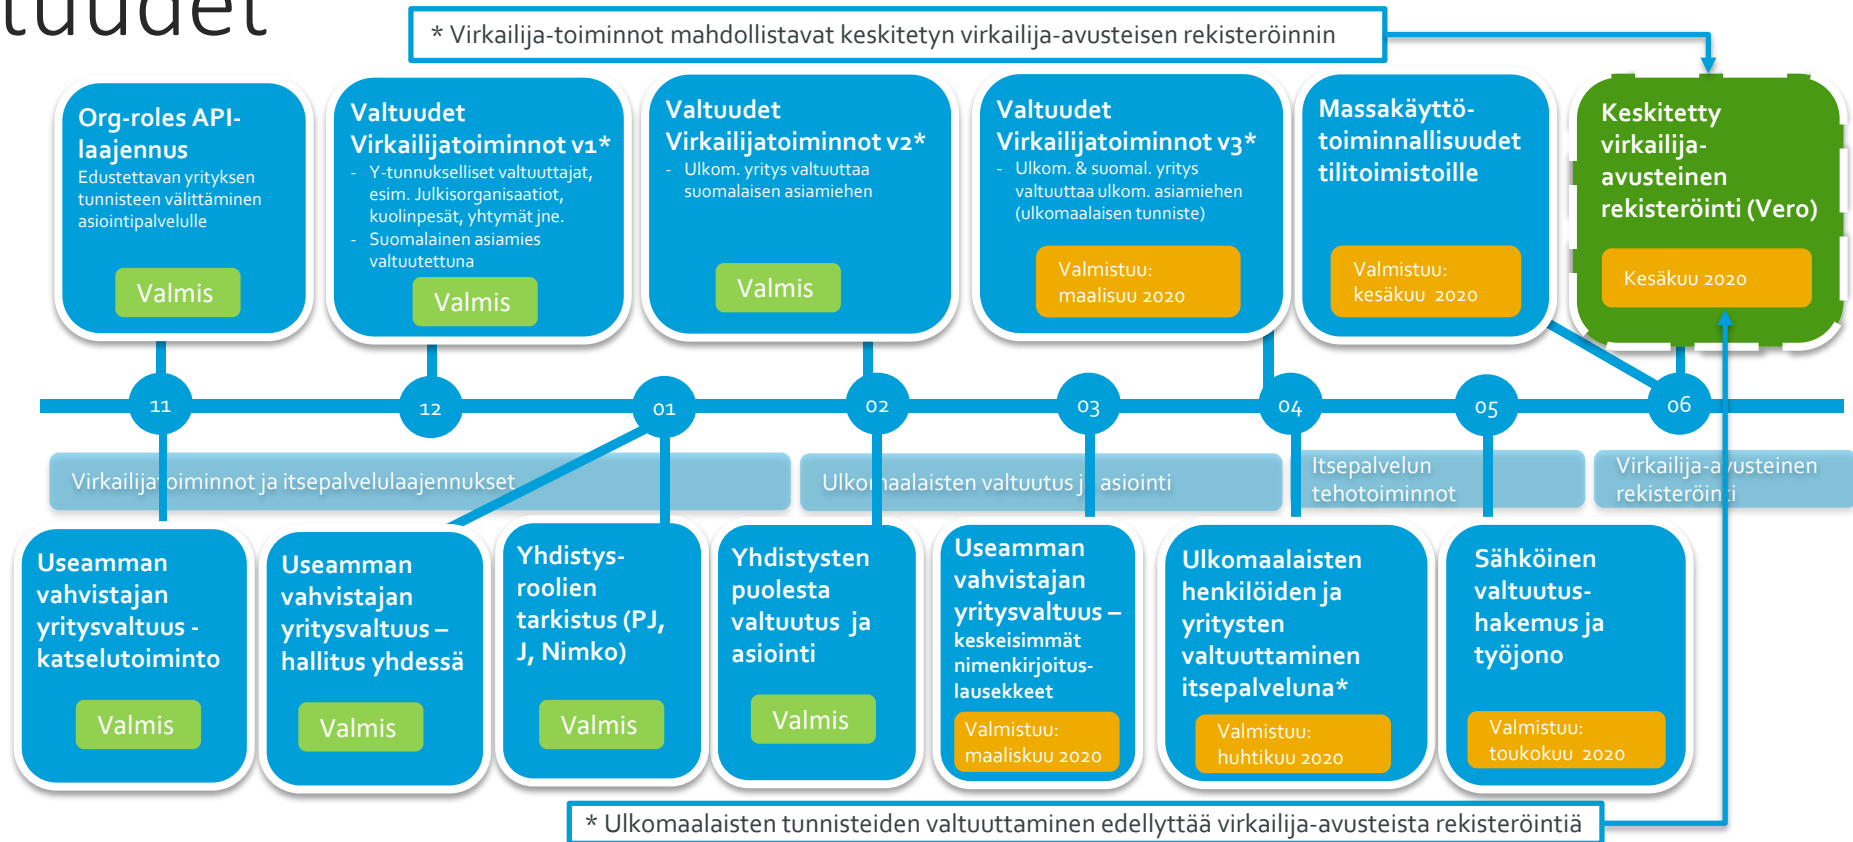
tuudet

* Virkailija-toiminnot mahdollistavat keskitetyn virkailija-avusteisen rekisteröinnin

Org-roles API-laajennus
Edustettavan yrityksen tunnisteen välittäminen asiointipalvelulle
Valmis

Valtuudet Virkailijatoiminnot v1*
- Y-tunnukselliset valtuuttajat, esim. Julkisorganisaatiot, kuolinpesät, yhtymät jne.
- Suomalainen asiamies valtuutettuna
Valmis

Valtuudet Virkailijatoiminnot v2*
- Ulkom. yritys valtuuttaa suomalaisen asiamiehen
Valmis

Valtuudet Virkailijatoiminnot v3*
- Ulkom. & suomal. yritys valtuuttaa ulkom. asiamiehen (ulkomaalaisen tunniste)
Valmistuu: maalisuu 2020

Massakäyttö-toiminnallisuudet tilitoimistoille
Valmistuu: kesäkuu 2020

Keskitetty virkailija-avusteinen rekisteröinti (Vero)
Kesäkuu 2020

11 12 01 02 03 04 05 06

Virkailija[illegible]oiminnot ja itsepalvelulaajennukset
Ulko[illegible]aalaisten valtuutus j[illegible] asiointi
Itsepalvelun tehotoiminnot
Virkailija-a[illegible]usteinen rekisteröin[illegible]i

Useamman vahvistajan yritysvaltuus - katselutoiminto
Valmis

Useamman vahvistajan yritysvaltuus – hallitus yhdessä
Valmis

Yhdistys-roolien tarkistus (PJ, J, Nimko)
Valmis

Yhdistysten puolesta valtuutus ja asiointi
Valmis

Useamman vahvistajan yritysvaltuus – keskeisimmät nimenkirjoitus-lausekkeet
Valmistuu: maaliskuu 2020

Ulkomaalaisten henkilöiden ja yritysten valtuuttaminen itsepalveluna*
Valmistuu: huhtikuu 2020

Sähköinen valtuutus-hakemus ja työjono
Valmistuu: toukokuu 2020

* Ulkomaalaisten tunnisteiden valtuuttaminen edellyttää virkailija-avusteista rekisteröintiä